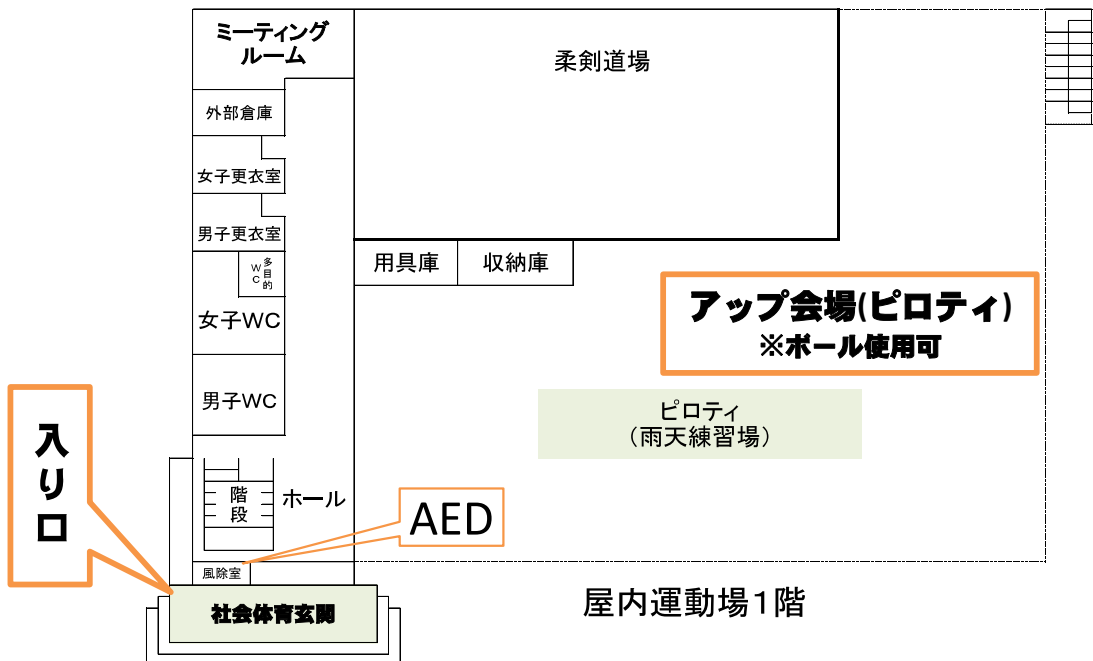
ミーティング
ルーム

柔剣道場

外部倉庫

女子更衣室

男子更衣室

多目的WC

女子WC

男子WC

用具庫

収納庫

アップ会場(ピロティ)
※ボール使用可

ピロティ
（雨天練習場）

入り口

階段

ホール

AED

風除室

社会体育玄関

屋内運動場1階